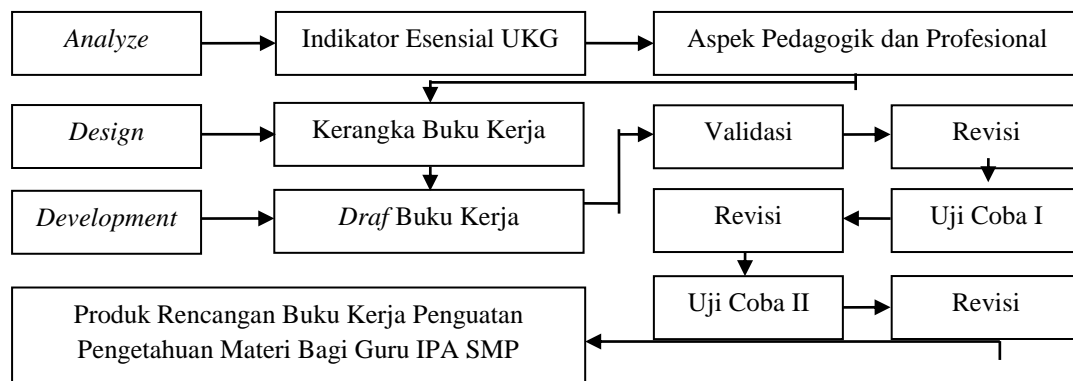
Analyze

Indikator Esensial UKG

Aspek Pedagogik dan Profesional

Design

Kerangka Buku Kerja

Validasi

Revisi

Development

Draf Buku Kerja

Revisi

Uji Coba I

Uji Coba II

Revisi

Produk Rencangan Buku Kerja Penguatan Pengetahuan Materi Bagi Guru IPA SMP